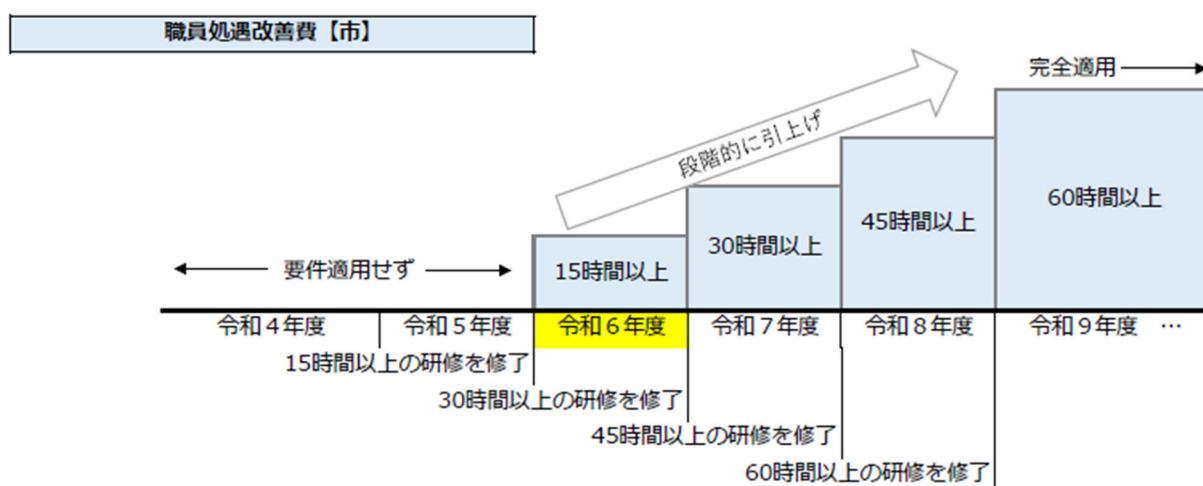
職員処遇改善費【市】

段階的に引上げ

完全適用

60時間以上

45時間以上

30時間以上

15時間以上

要件適用せず

令和４年度　令和５年度　令和６年度　令和７年度　令和８年度　令和９年度　…

15時間以上の研修を修了

30時間以上の研修を修了

45時間以上の研修を修了

60時間以上の研修を修了